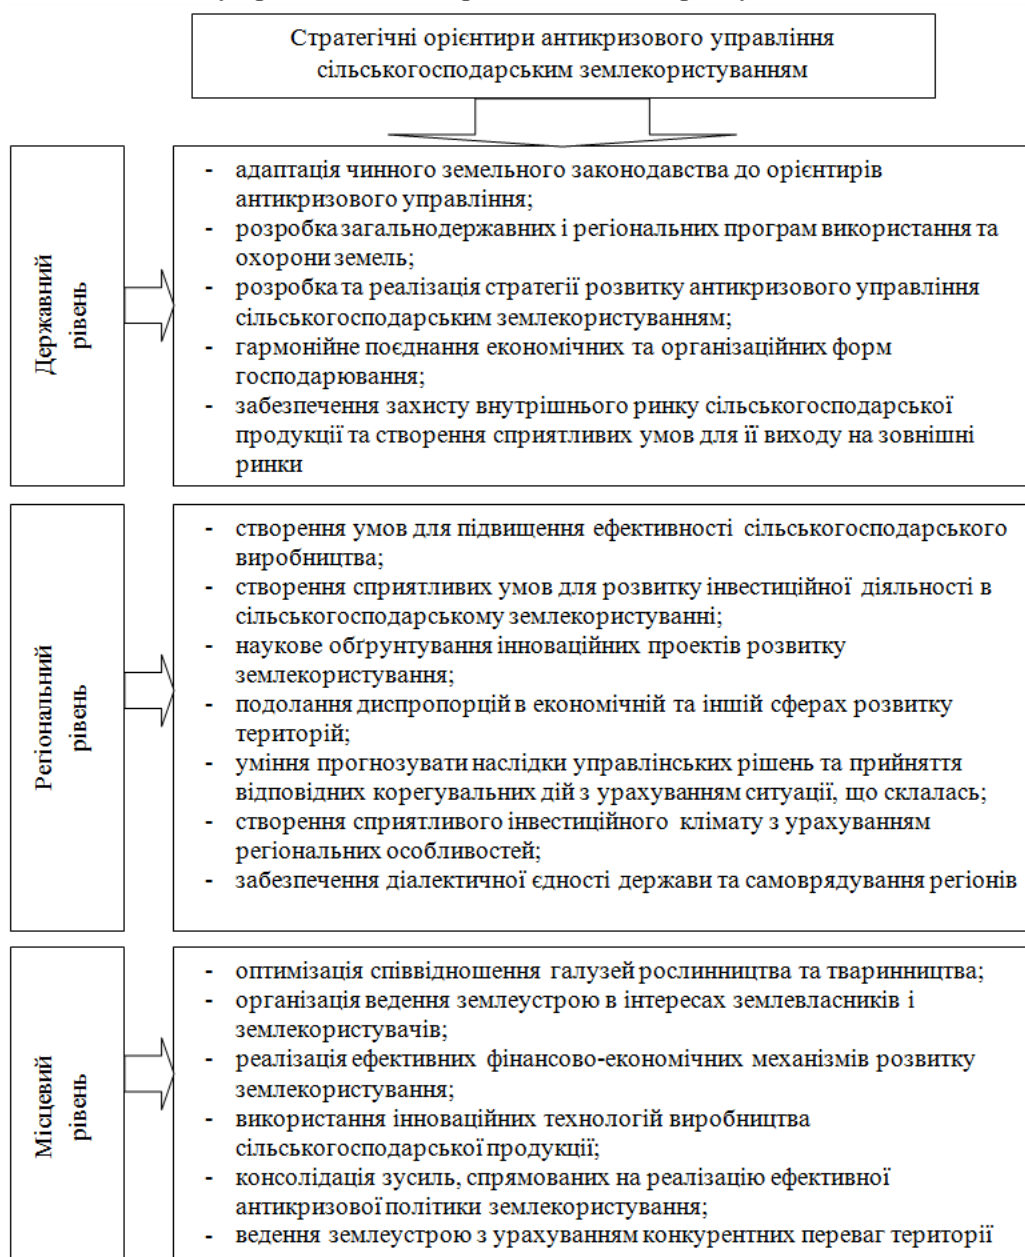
Стратегічні орієнтири антикризового управління сільськогосподарським землекористуванням

Державний рівень

- адаптація чинного земельного законодавства до орієнтирів антикризового управління;
- розробка загальнодержавних і регіональних програм використання та охорони земель;
- розробка та реалізація стратегії розвитку антикризового управління сільськогосподарським землекористуванням;
- гармонійне поєднання економічних та організаційних форм господарювання;
- забезпечення захисту внутрішнього ринку сільськогосподарської продукції та створення сприятливих умов для її виходу на зовнішні ринки

Регіональний рівень

- створення умов для підвищення ефективності сільськогосподарського виробництва;
- створення сприятливих умов для розвитку інвестиційної діяльності в сільськогосподарському землекористуванні;
- наукове обґрунтування інноваційних проектів розвитку землекористування;
- подолання диспропорцій в економічній та іншій сферах розвитку територій;
- уміння прогнозувати наслідки управлінських рішень та прийняття відповідних корегувальних дій з урахуванням ситуації, що склалась;
- створення сприятливого інвестиційного клімату з урахуванням регіональних особливостей;
- забезпечення діалектичної єдності держави та самоврядування регіонів

Місцевий рівень

- оптимізація співвідношення галузей рослинництва та тваринництва;
- організація ведення землеустрою в інтересах землевласників і землекористувачів;
- реалізація ефективних фінансово-економічних механізмів розвитку землекористування;
- використання інноваційних технологій виробництва сільськогосподарської продукції;
- консолідація зусиль, спрямованих на реалізацію ефективної антикризової політики землекористування;
- ведення землеустрою з урахуванням конкурентних переваг території